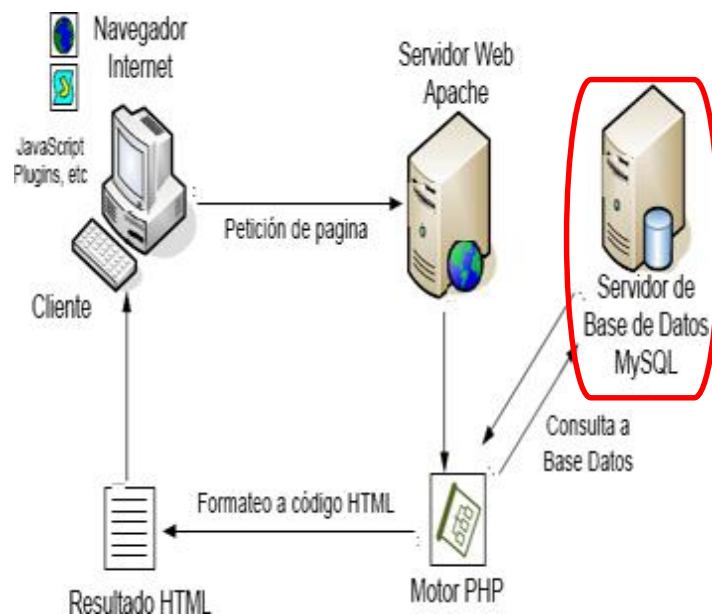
Navegador Internet

JavaScript Plugins, etc

Cliente

Petición de pagina

Servidor Web Apache

Servidor de Base de Datos MySQL

Consulta a Base Datos

Formateo a código HTML

Resultado HTML

Motor PHP